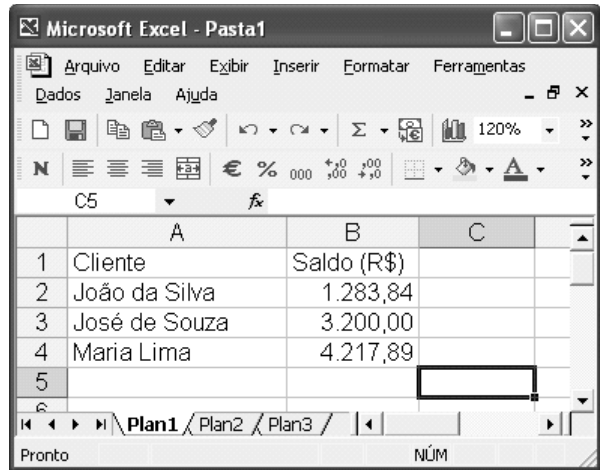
Microsoft Excel - Pasta1

Arquivo Editar Exibir Inserir Formatar Ferramentas Dados Janela Ajuda

120%

N € % 000 $^{,0}_{,00}$ $^{,00}_{,0}$

C5 $f_x$

|   | A | B | C |
|---|---|---|---|
| 1 | Cliente | Saldo (R$) | |
| 2 | João da Silva | 1.283,84 | |
| 3 | José de Souza | 3.200,00 | |
| 4 | Maria Lima | 4.217,89 | |
| 5 | | | |

Plan1 Plan2 Plan3

Pronto NÚM